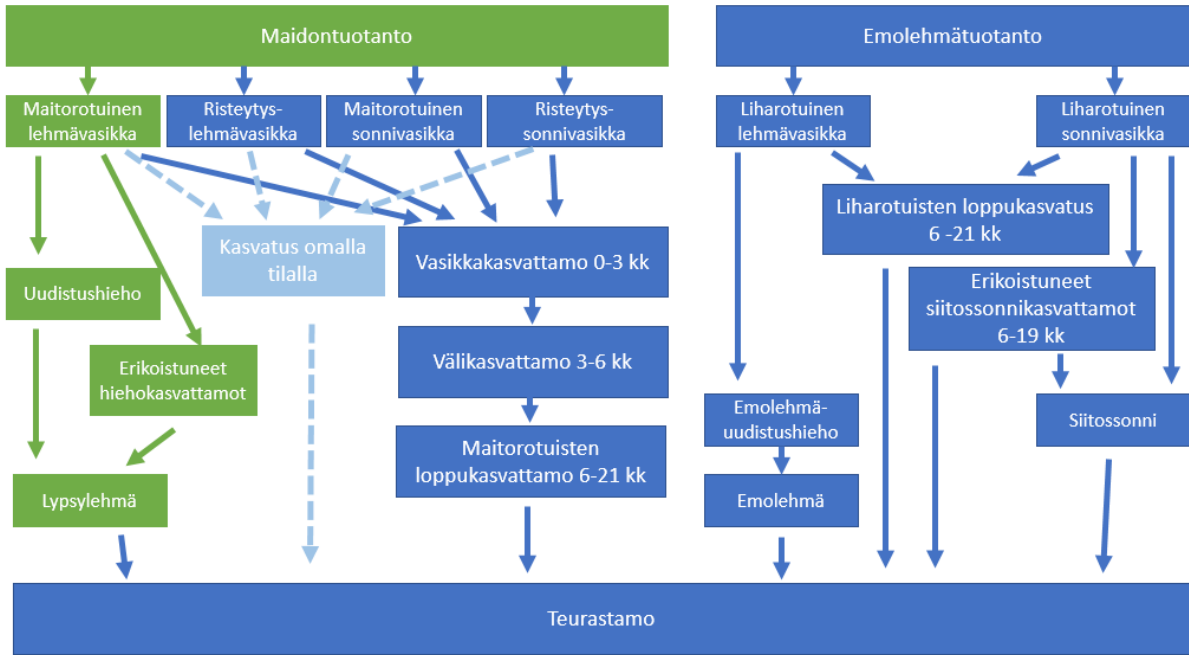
Maidontuotanto

Emolehmätuotanto

Maitorotuinen lehmävasikka

Risteytyslehmävasikka

Maitorotuinen sonnivasikka

Risteytyssonnivasikka

Liharotuinen lehmävasikka

Liharotuinen sonnivasikka

Liharotuisten loppukasvatus 6 -21 kk

Kasvatus omalla tilalla

Vasikkakasvattamo 0-3 kk

Uudistushieho

Erikoistuneet siitossonnikasvattamot 6-19 kk

Välikasvattamo 3-6 kk

Erikoistuneet hiehokasvattamot

Emolehmäuudistushieho

Siitossonni

Maitorotuisten loppukasvattamo 6-21 kk

Lypsylehmä

Emolehmä

Teurastamo